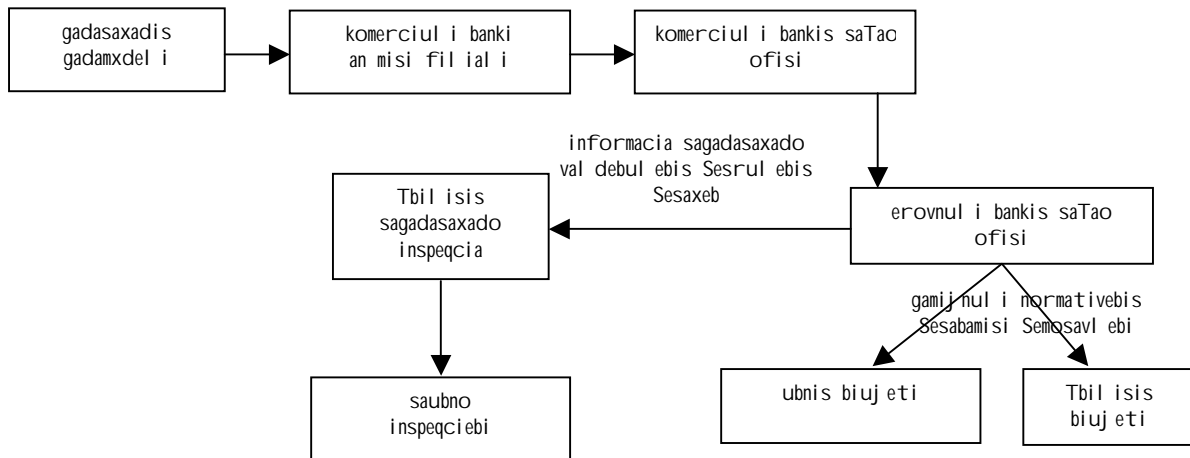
gadasaxadis gadamxdeli

komerciuli banki an misi filiali

komerciuli bankis saTao ofisi

informacia sagadasaxado valdebulebis Sesrulebis Sesaxeb

Tbilisis sagadasaxado inspeqcia

erovnuli bankis saTao ofisi

gamijnuli normativebis Sesabamisi Semosavlebi

saubno inspeqciebi

ubnis biujeti

Tbilisis biujeti